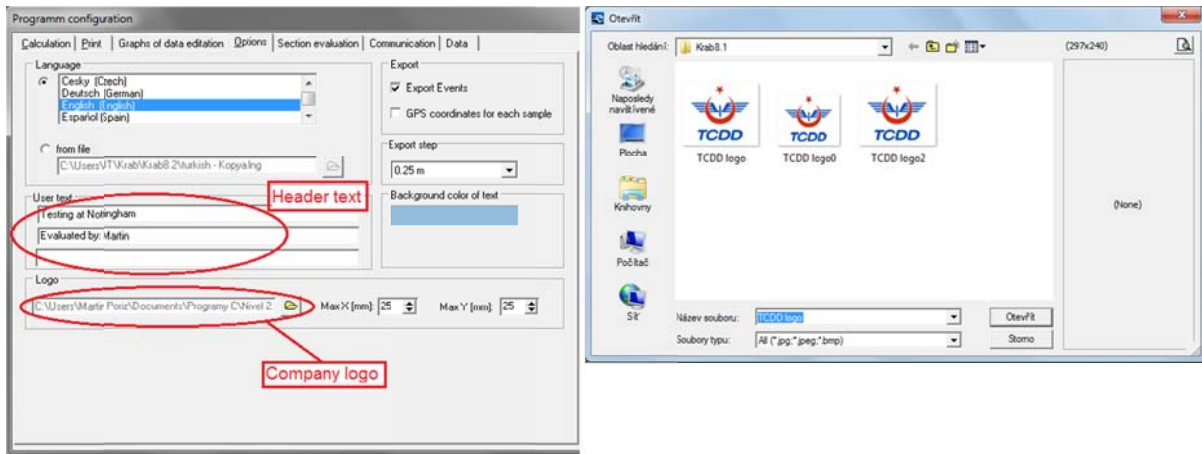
Programm configuration

Calculation | Print | Graphs of data editation | Options | Section evaluation | Communication | Data |

Language
Cesky (Czech)
Deutsch (German)
English (English)
Espanol (Spain)

from file
C:\Users\VT\Krab\Krab8.2\turkish - Kopya.lng

Export
Export Events
GPS coordinates for each sample

Export step
0.25 m

User text
Testing at Notingham
Evaluated by: Martin

Header text

Background color of text

Logo
C:\Users\Martin Poriz\Documents\Programy C\Nivel 2
Max X [mm]: 25
Max Y [mm]: 25

Company logo

Otevřít

Oblast hledání: Krab8.1

(297x240)

Naposledy navštívené
Plocha
Knihovny
Počítač
Síť

TCDD
TCDD logo
TCDD
TCDD logo0
TCDD
TCDD logo2

(None)

Název souboru: TCDD logo
Soubory typu: All (*.jpg;*.jpeg;*.bmp)

Otevřít
Storno